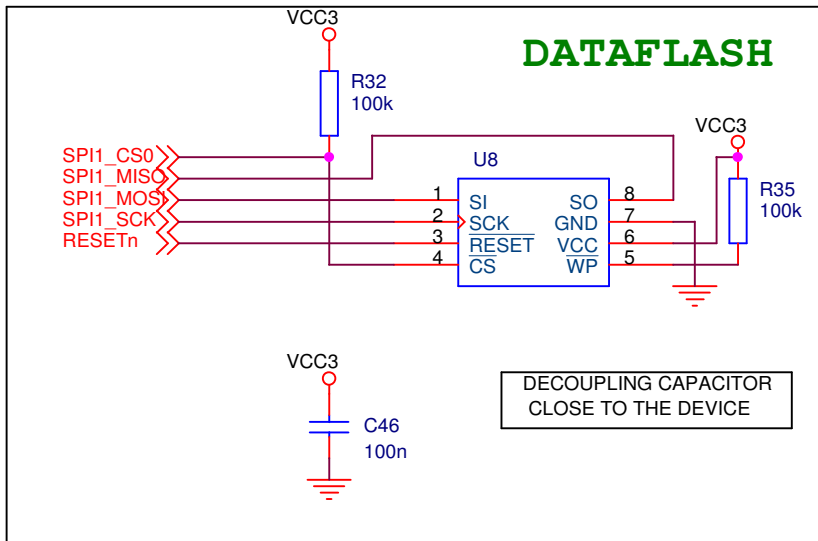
VCC3

DATAFLASH

R32
100k

VCC3

SPI1_CS0
SPI1_MISO
SPI1_MOSI
SPI1_SCK
RESETn

U8

1 SI
2 SCK
3 $\overline{RESET}$
4 $\overline{CS}$

SO 8
GND 7
VCC 6
$\overline{WP}$ 5

R35
100k

VCC3

C46
100n

DECOUPLING CAPACITOR
CLOSE TO THE DEVICE